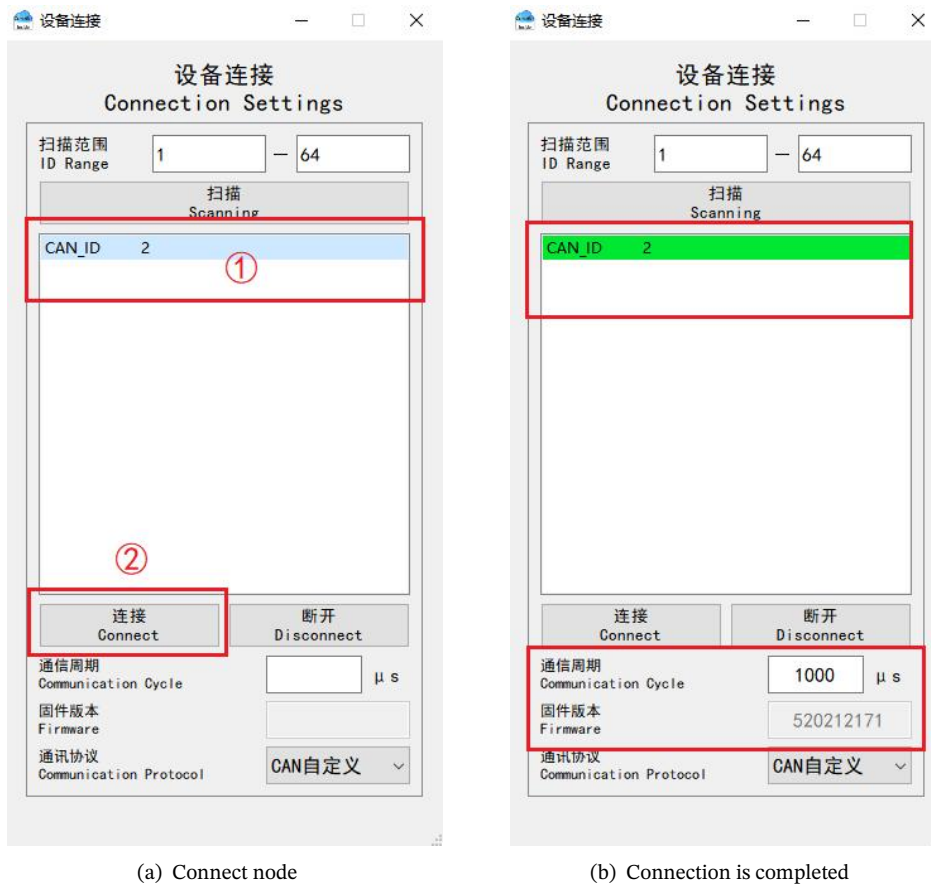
设备连接

设备连接
Connection Settings

扫描范围
ID Range
1 — 64

扫描
Scanning

CAN_ID 2

①

②

连接
Connect

断开
Disconnect

通信周期
Communication Cycle
μs

固件版本
Firmware

通讯协议
Communication Protocol
CAN自定义

(a) Connect node

设备连接

设备连接
Connection Settings

扫描范围
ID Range
1 — 64

扫描
Scanning

CAN_ID 2

连接
Connect

断开
Disconnect

通信周期
Communication Cycle
1000 μs

固件版本
Firmware
520212171

通讯协议
Communication Protocol
CAN自定义

(b) Connection is completed